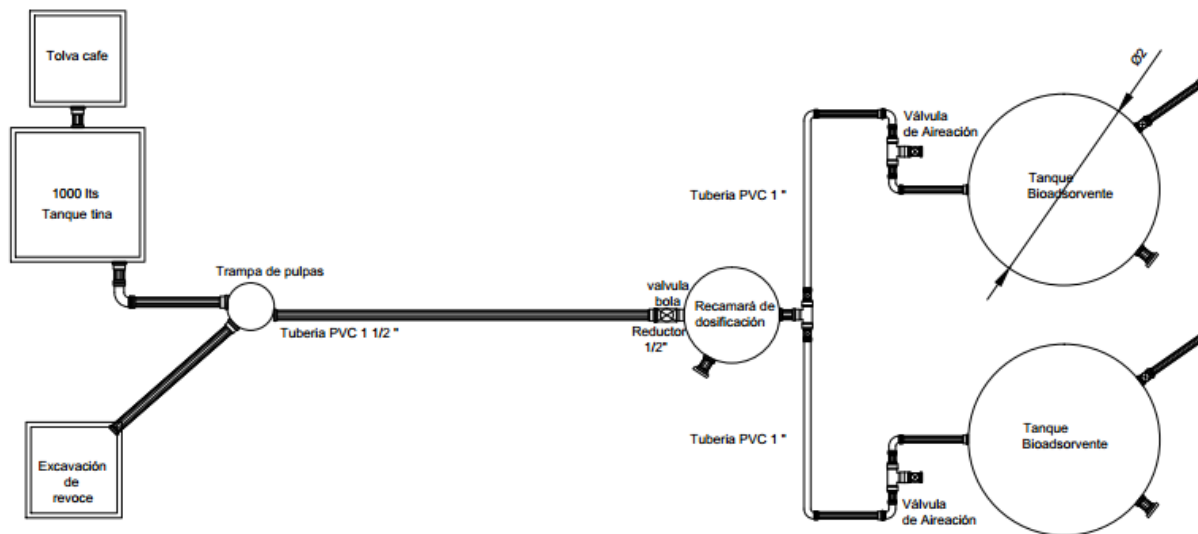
Tolva cafe

1000 lts
Tanque tina

Trampa de pulpas

Tuberia PVC 1 1/2 "

Excavación
de
revoce

valvula
bola

Reductor
1/2"

Recamará de
dosificación

Tuberia PVC 1 "

Válvula
de Aireación

Ø2

Tanque
Bioadsorvente

Tuberia PVC 1 "

Tanque
Bioadsorvente

Válvula
de Aireación